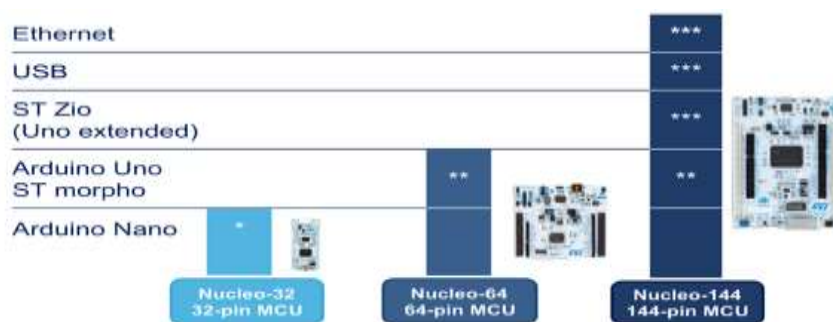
| | | | |
|---|---|---|---|
| Ethernet | | | *** |
| USB | | | *** |
| ST Zio (Uno extended) | | | *** |
| Arduino Uno ST morpho | | ** | ** |
| Arduino Nano | * | | |
| | Nucleo-32 32-pin MCU | Nucleo-64 64-pin MCU | Nucleo-144 144-pin MCU |